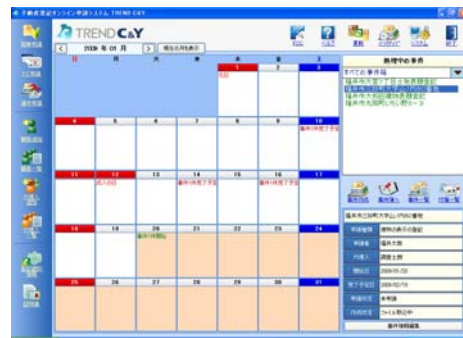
不動産登記オンライン申請システム TREND C&Y

TREND C&Y

2009 年 03 月

日 月 火 水 木 金 土

1 2 3
4 5 6 7 8 9 10
11 12 13 14 15 16 17
18 19 20 21 22 23 24
25 26 27 28 29 30 31

処理中の事件

すべての事件簿

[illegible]

福井市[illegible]

申請種類 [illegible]
申請者 福井太郎
代理人 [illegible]
受付日 2009/01/20
完了予定日 2009/02/10
申請状況 未申請
内部状況 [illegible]

事件情報編集